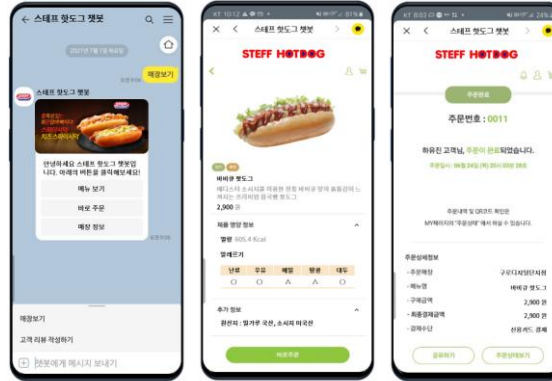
스테프 핫도그 챗봇

2021년 7월 1일 목요일

매장보기

스테프 핫도그 챗봇

안녕하세요 스테프 핫도그 챗봇입니다. 아래의 버튼을 클릭해보세요!

메뉴 보기

바로 주문

매장 정보

매장보기

고객 리뷰 작성하기

챗봇에게 메시지 보내기

스테프 핫도그 챗봇

STEFF HOTDOG

바비큐 핫도그

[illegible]

2,900 원

제품 영양 정보

열량 605.4 Kcal

알레르기

| 난류 | 우유 | 대두 | 밀 | 돼지 |
|---|---|---|---|---|
| O | O | A | A | O |

추가 정보

원산지 : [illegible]

바로주문

스테프 핫도그 챗봇

STEFF HOTDOG

주문완료

주문번호 : 0011

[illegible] 고객님, 주문이 완료되었습니다.

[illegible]

주문내역 및 QR코드 확인은 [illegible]

주문상세정보

- 주문매장 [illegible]
- 메뉴명 바비큐 핫도그
- 구매금액 2,900 원
- 최종결제금액 2,900 원
- 결제수단 신용카드 결제

공유하기

주문상세보기